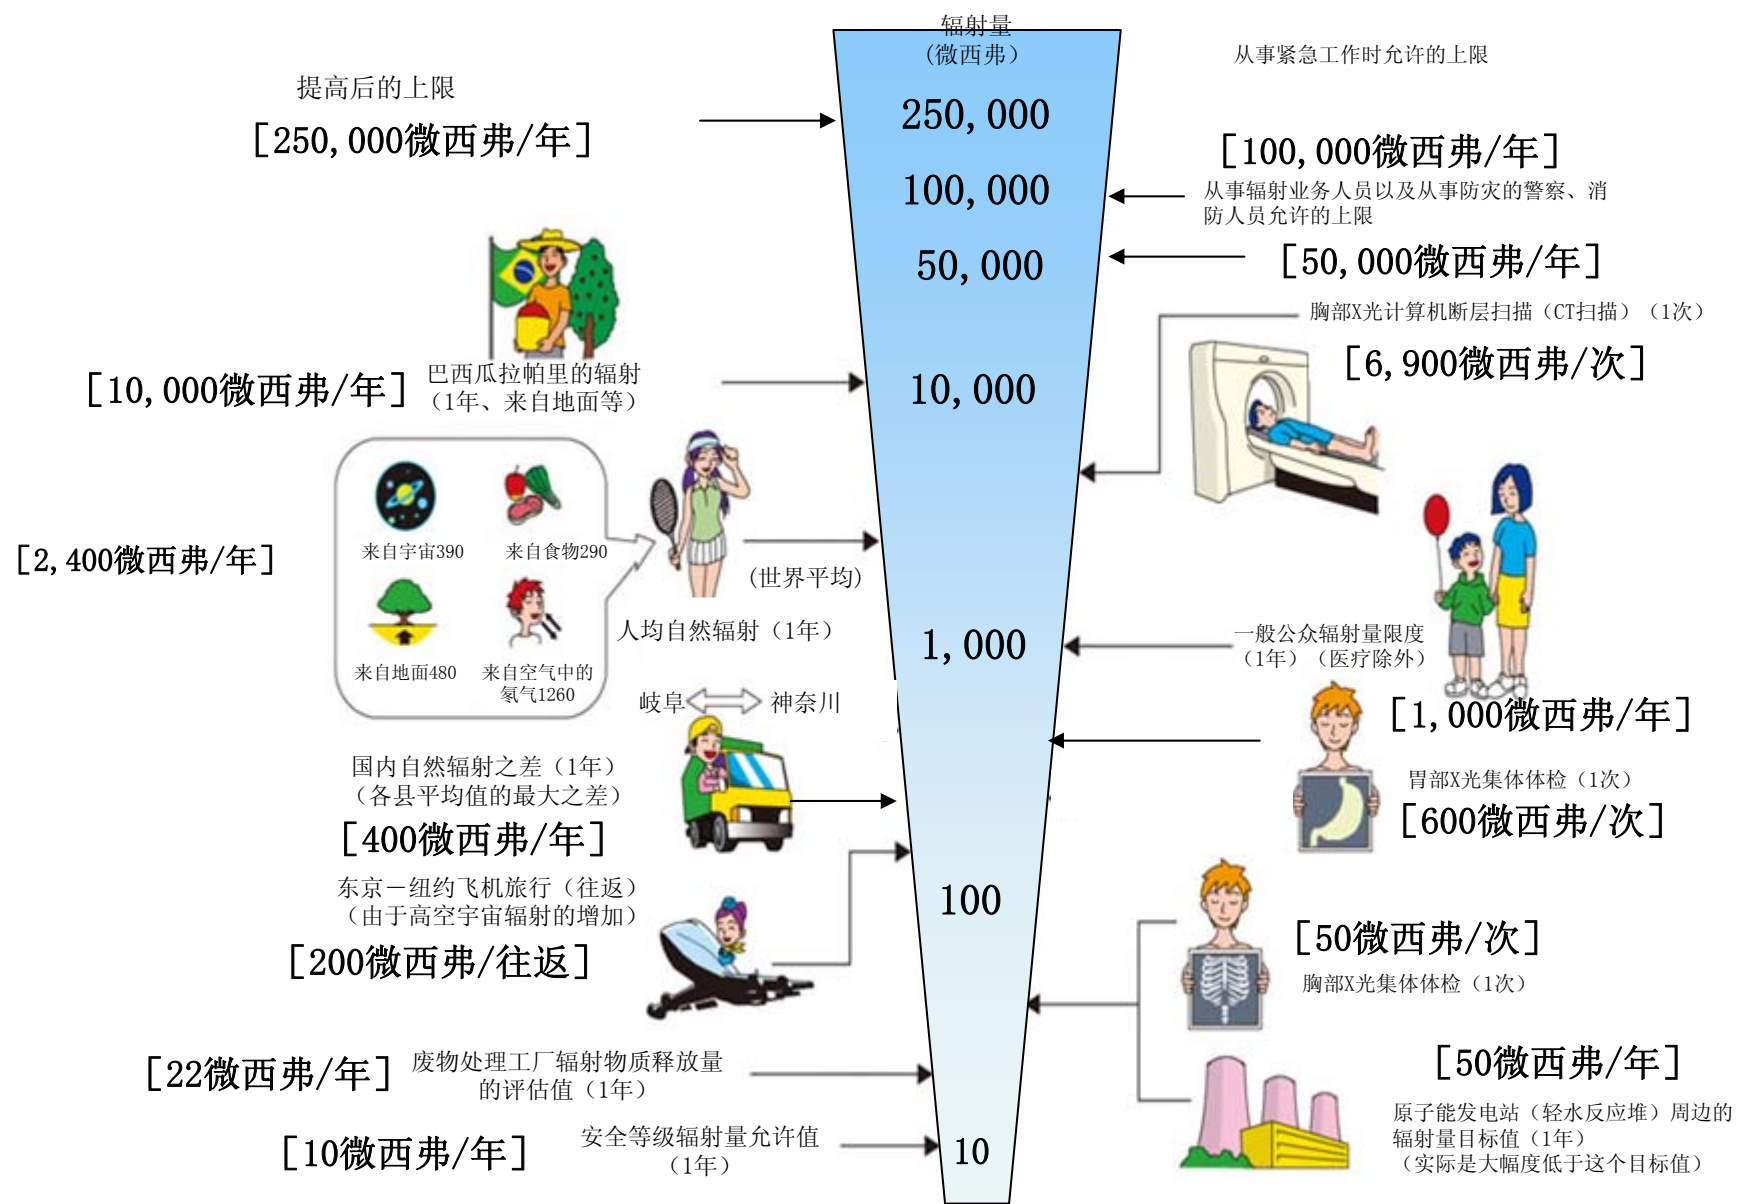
辐射量
（微西弗）

250,000
100,000
50,000
10,000
1,000
100
10

提高后的上限
[250,000微西弗/年]

从事紧急工作时允许的上限
[100,000微西弗/年]
从事辐射业务人员以及从事防灾的警察、消防人员允许的上限
[50,000微西弗/年]

胸部X光计算机断层扫描（CT扫描）（1次）
[6,900微西弗/次]

[10,000微西弗/年] 巴西瓜拉帕里的辐射（1年、来自地面等）

来自宇宙390
来自食物290
来自地面480
来自空气中的氡气1260

[2,400微西弗/年]
（世界平均）
人均自然辐射（1年）

一般公众辐射量限度（1年）（医疗除外）
[1,000微西弗/年]

岐阜 神奈川
国内自然辐射之差（1年）（各县平均值的最大之差）
[400微西弗/年]

胃部X光集体体检（1次）
[600微西弗/次]

东京－纽约飞机旅行（往返）（由于高空宇宙辐射的增加）
[200微西弗/往返]

[50微西弗/次]
胸部X光集体体检（1次）

[22微西弗/年] 废物处理工厂辐射物质释放量的评估值（1年）

[50微西弗/年]
原子能发电站（轻水反应堆）周边的辐射量目标值（1年）（实际是大幅度低于这个目标值）

[10微西弗/年] 安全等级辐射量允许值（1年）